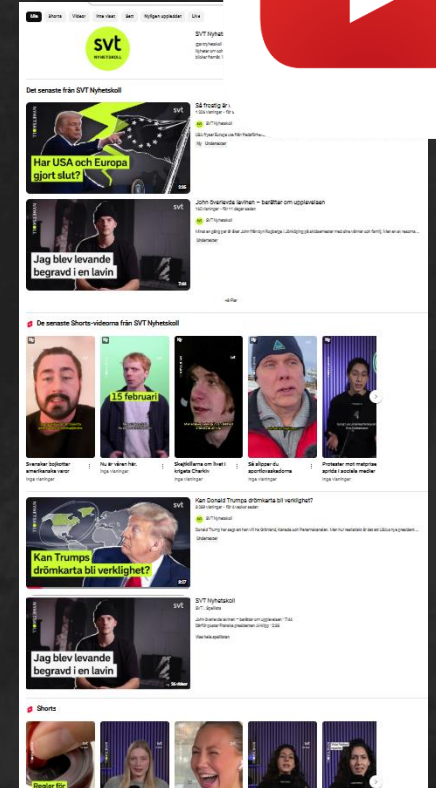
Alla Shorts Videor Inte visat Sett Nyligen uppladdat Lika

svt NYHETSKOLL

SVT Nyhet
@svtnyhetskoll
Nyheter om och
bildar framtid.

Det senaste från SVT Nyhetskoll

Så frostigt är
1 504 visningar • för
SVT Nyhetskoll
Undertexter

Har USA och Europa gjort slut?

5:05

John överlevde lavinen – berättar om upplevelsen
763 visningar • för 11 dagar sedan
SVT Nyhetskoll
Undertexter

Jag blev levande begravd i en lavin

7:48

Visa fler

De senaste Shorts-videorna från SVT Nyhetskoll

15 februari

Svenskar bojkottar amerikanska varor
Inga visningar

Nu är våren här.
Inga visningar

Skeptikerna om livet i kriget i Charkiv
Inga visningar

Så slipper du sportlovsskadorna
Inga visningar

Protester mot matpriser sprida i sociala medier
Inga visningar

Kan Donald Trumps drömkarta bli verklighet?
3 094 visningar • för 4 veckor sedan
SVT Nyhetskoll
Undertexter

Kan Trumps drömkarta bli verklighet?

9:27

SVT Nyhetskoll
SVT · Spellista
Visa hela spellistan

Jag blev levande begravd i en lavin

Shorts

Regler för